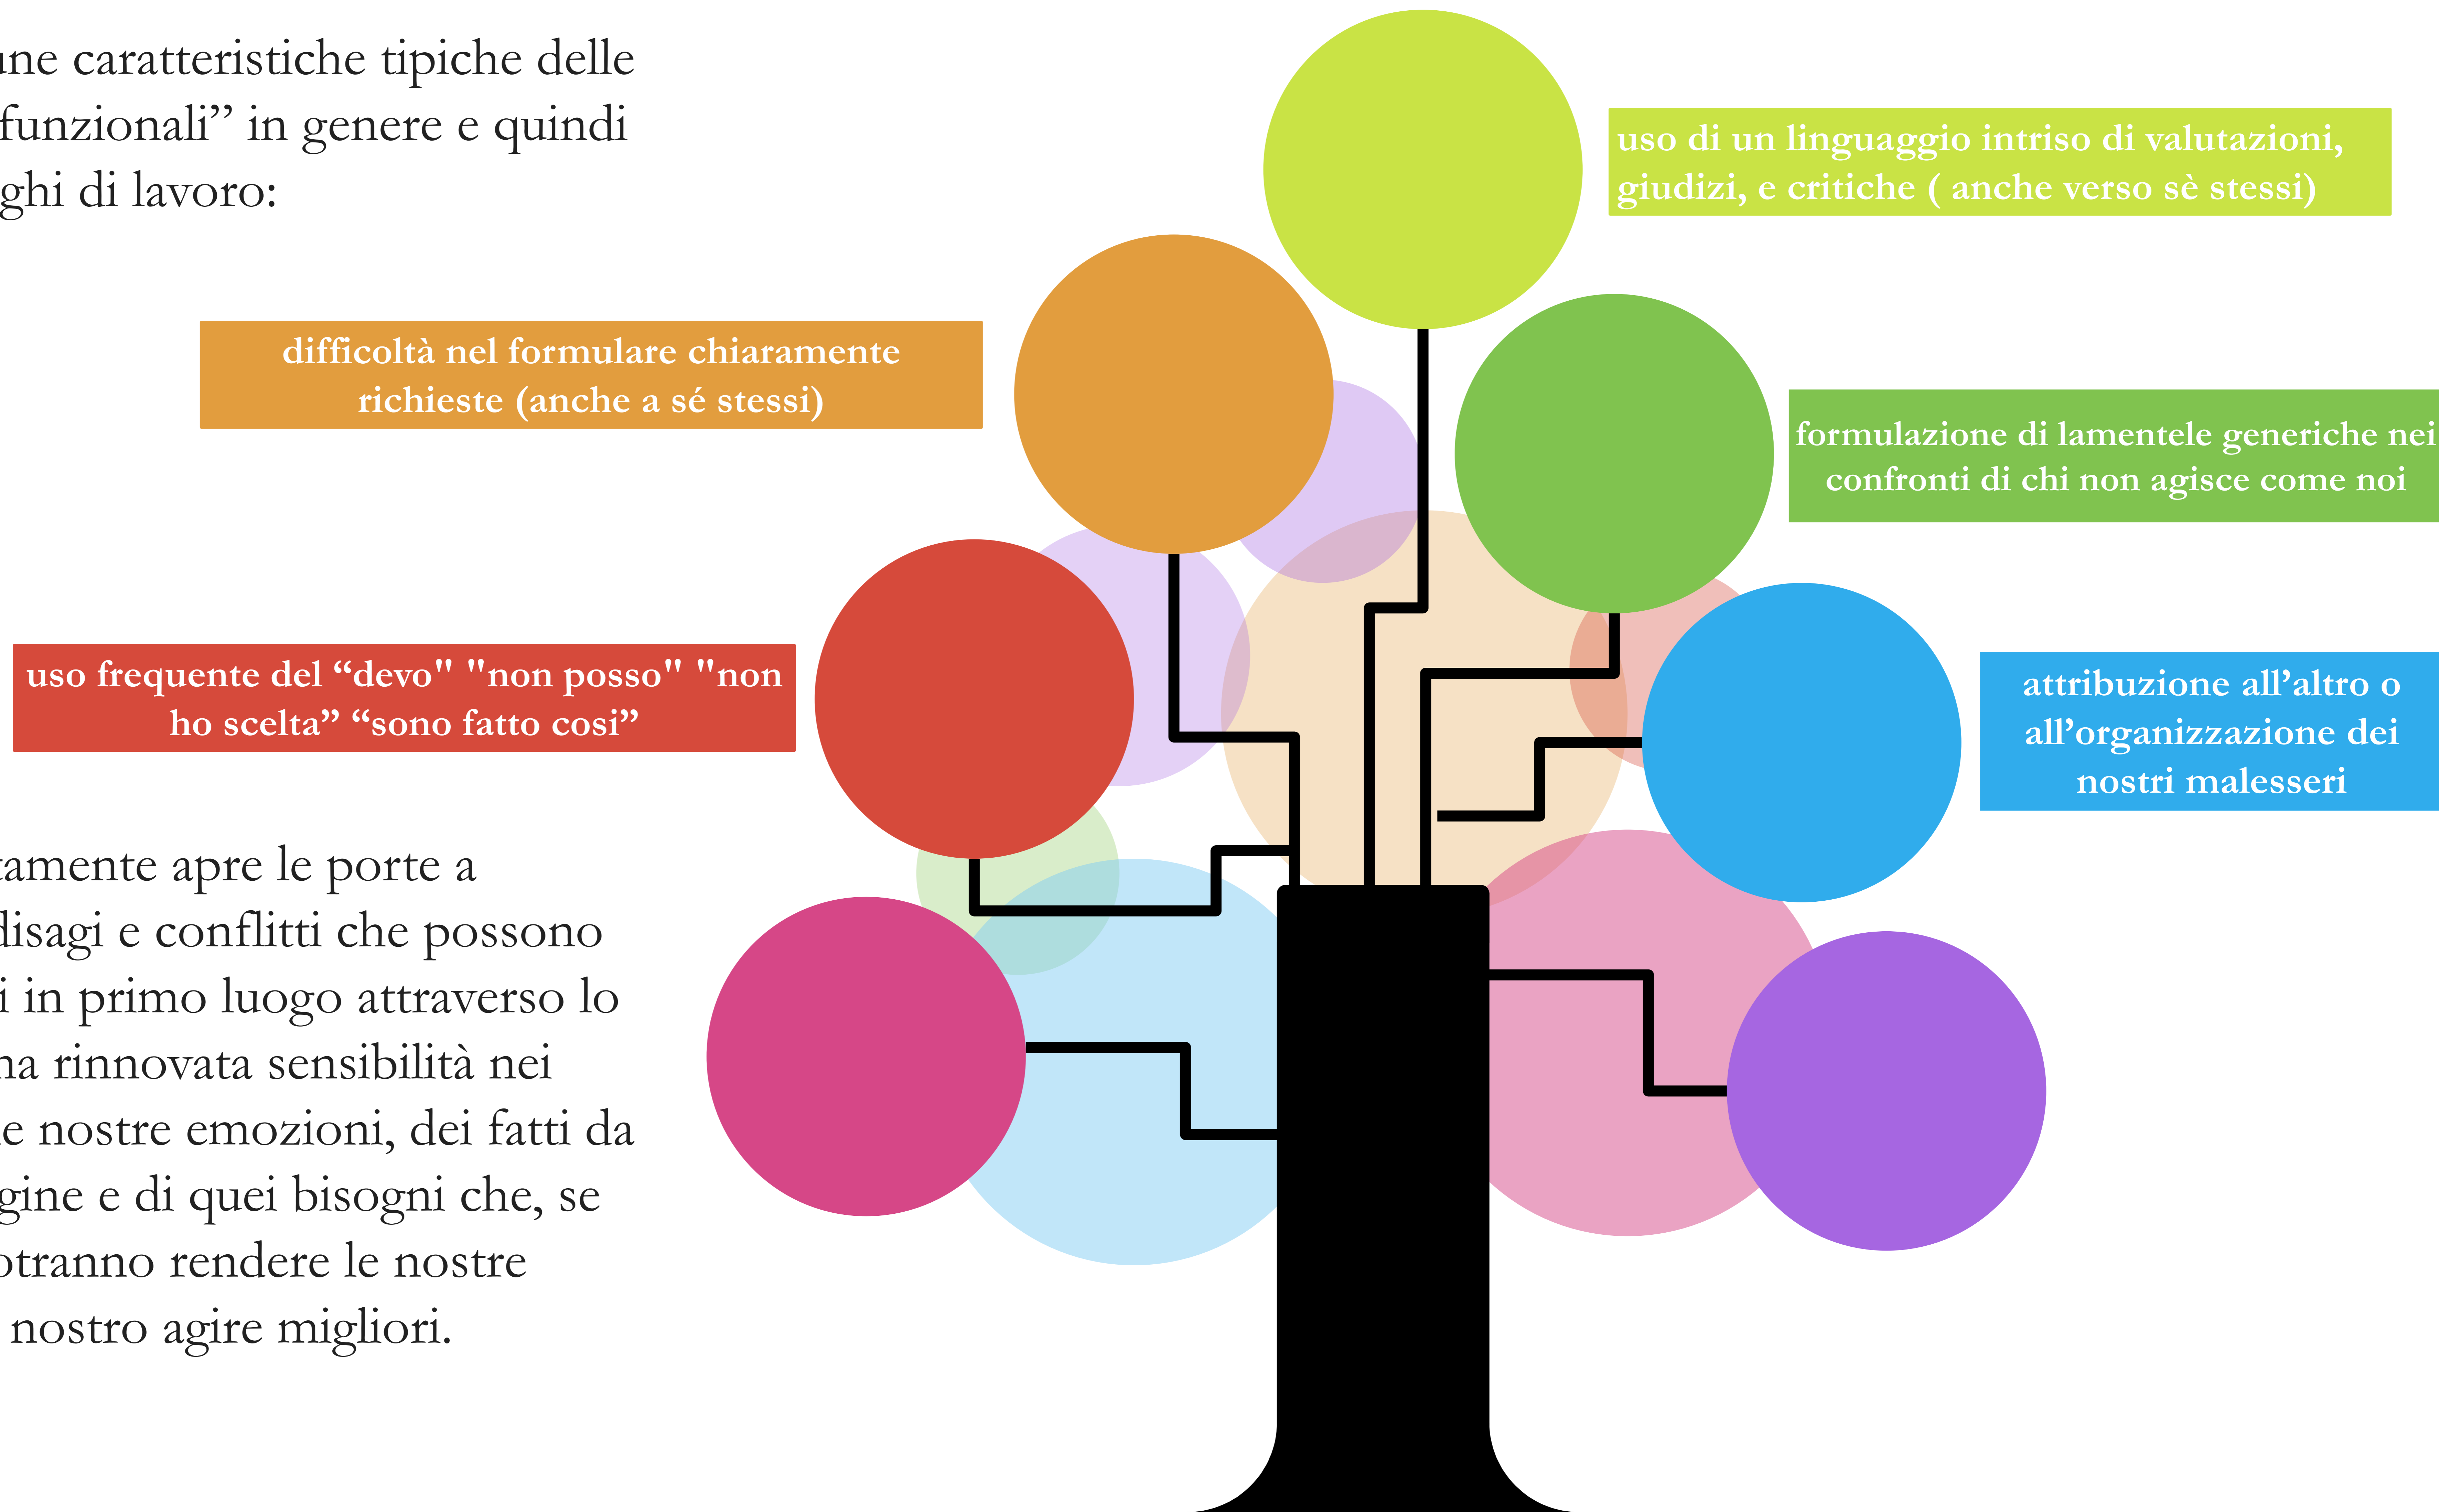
ıne caratteristiche tipiche delle funzionali” in genere e quindi ghi di lavoro:

uso di un linguaggio intriso di valutazioni, giudizi, e critiche ( anche verso sè stessi)

difficoltà nel formulare chiaramente richieste (anche a sé stessi)

formulazione di lamentele generiche nei confronti di chi non agisce come noi

uso frequente del “devo" "non posso" "non ho scelta” “sono fatto cosi”

attribuzione all’altro o all’organizzazione dei nostri malesseri

ramente apre le porte a disagi e conflitti che possono i in primo luogo attraverso lo na rinnovata sensibilità nei e nostre emozioni, dei fatti da gine e di quei bisogni che, se otranno rendere le nostre nostro agire migliori.